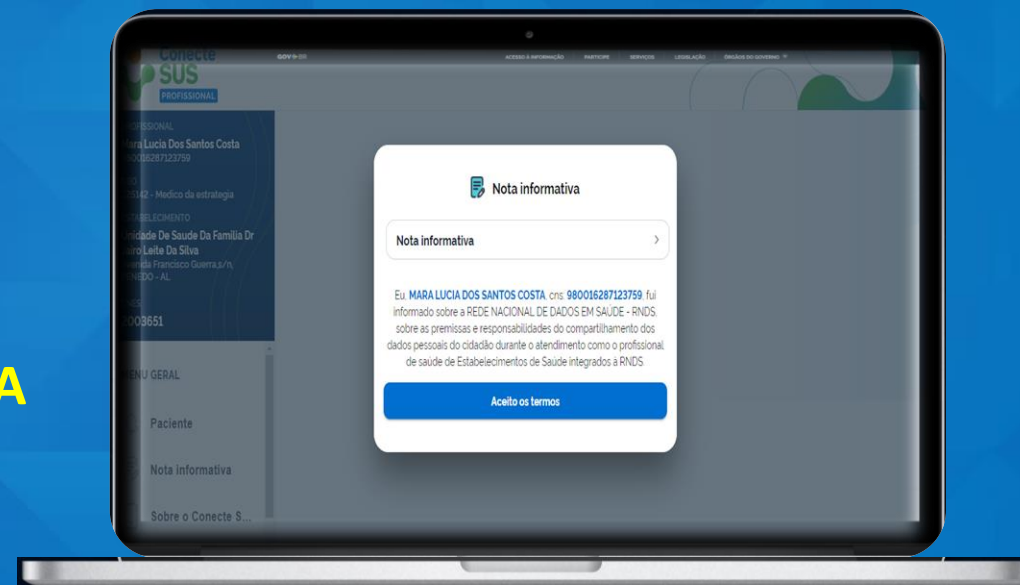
Conecte SUS PROFISSIONAL

gov.br

ACESSO À INFORMAÇÃO PARTICIPE SERVIÇOS LEGISLAÇÃO ÓRGÃOS DO GOVERNO

PROFISSIONAL
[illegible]ara Lucia Dos Santos Costa
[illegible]80016287123759

CBO
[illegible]25142 - Medico da estrategia

ESTABELECIMENTO
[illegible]nidade De Saude Da Familia Dr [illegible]airo Leite Da Silva
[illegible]venida Francisco Guerra,s/n, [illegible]ENEDO - AL

CNES
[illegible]003651

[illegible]NU GERAL

Paciente

Nota informativa

Sobre o Conecte S...

A

Nota informativa

Nota informativa

Eu, MARA LUCIA DOS SANTOS COSTA, cns: 980016287123759, fui informado sobre a REDE NACIONAL DE DADOS EM SAUDE - RNDS, sobre as premissas e responsabilidades do compartilhamento dos dados pessoais do cidadão durante o atendimento como o profissional de saúde de Estabelecimentos de Saúde integrados à RNDS.

Aceito os termos